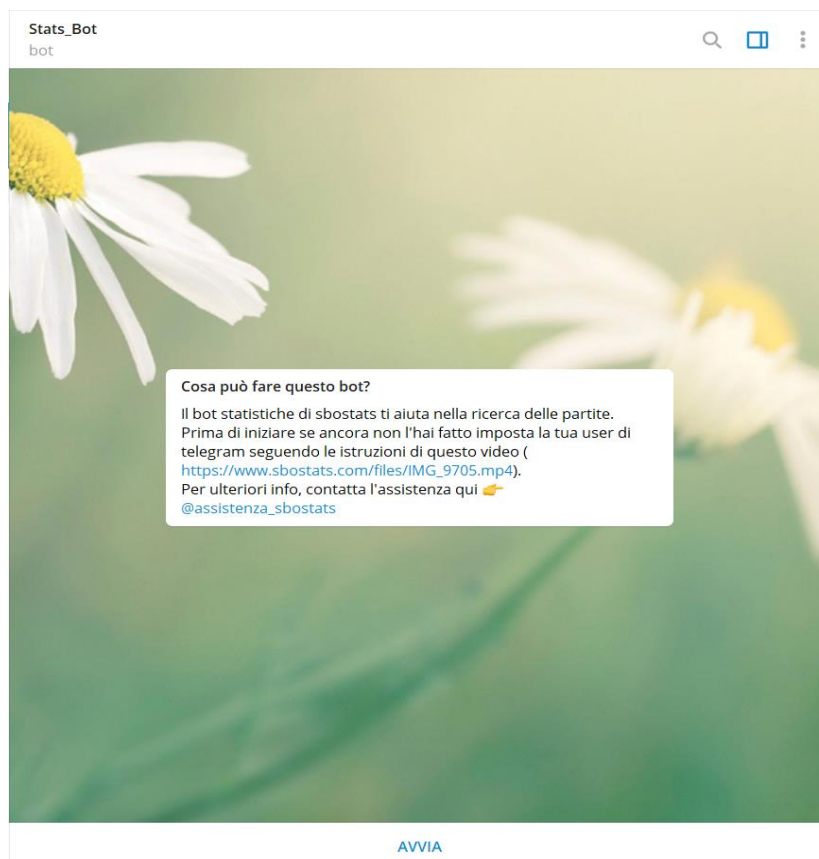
Stats_Bot
bot

Cosa può fare questo bot?

Il bot statistiche di sbostats ti aiuta nella ricerca delle partite. Prima di iniziare se ancora non l'hai fatto imposta la tua user di telegram seguendo le istruzioni di questo video ( https://www.sbostats.com/files/IMG_9705.mp4).
Per ulteriori info, contatta l'assistenza qui 👉 @assistenza_sbostats

AVVIA